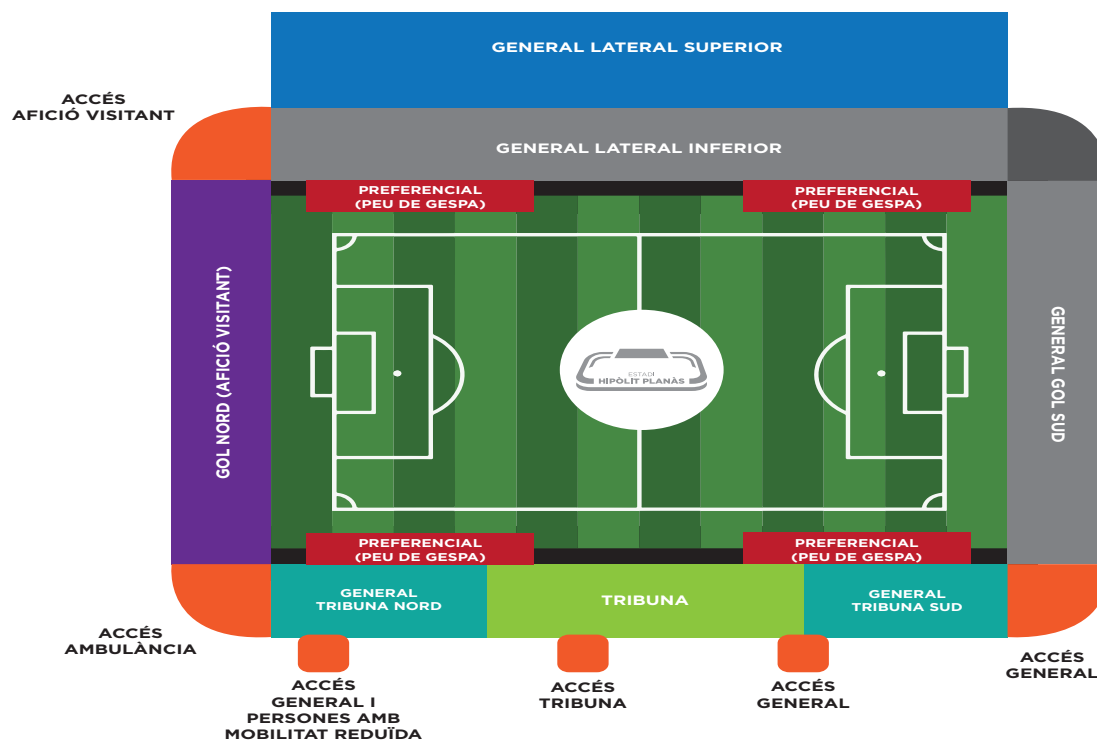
GENERAL LATERAL SUPERIOR

ACCÉS AFICIÓ VISITANT

GENERAL LATERAL INFERIOR

PREFERENCIAL (PEU DE GESPA)

PREFERENCIAL (PEU DE GESPA)

GOL NORD (AFICIÓ VISITANT)

ESTADI HIPÒLIT PLANÀS

GENERAL GOL SUD

PREFERENCIAL (PEU DE GESPA)

PREFERENCIAL (PEU DE GESPA)

GENERAL TRIBUNA NORD

TRIBUNA

GENERAL TRIBUNA SUD

ACCÉS AMBULÀNCIA

ACCÉS GENERAL

ACCÉS GENERAL I PERSONES AMB MOBILITAT REDUÏDA

ACCÉS TRIBUNA

ACCÉS GENERAL